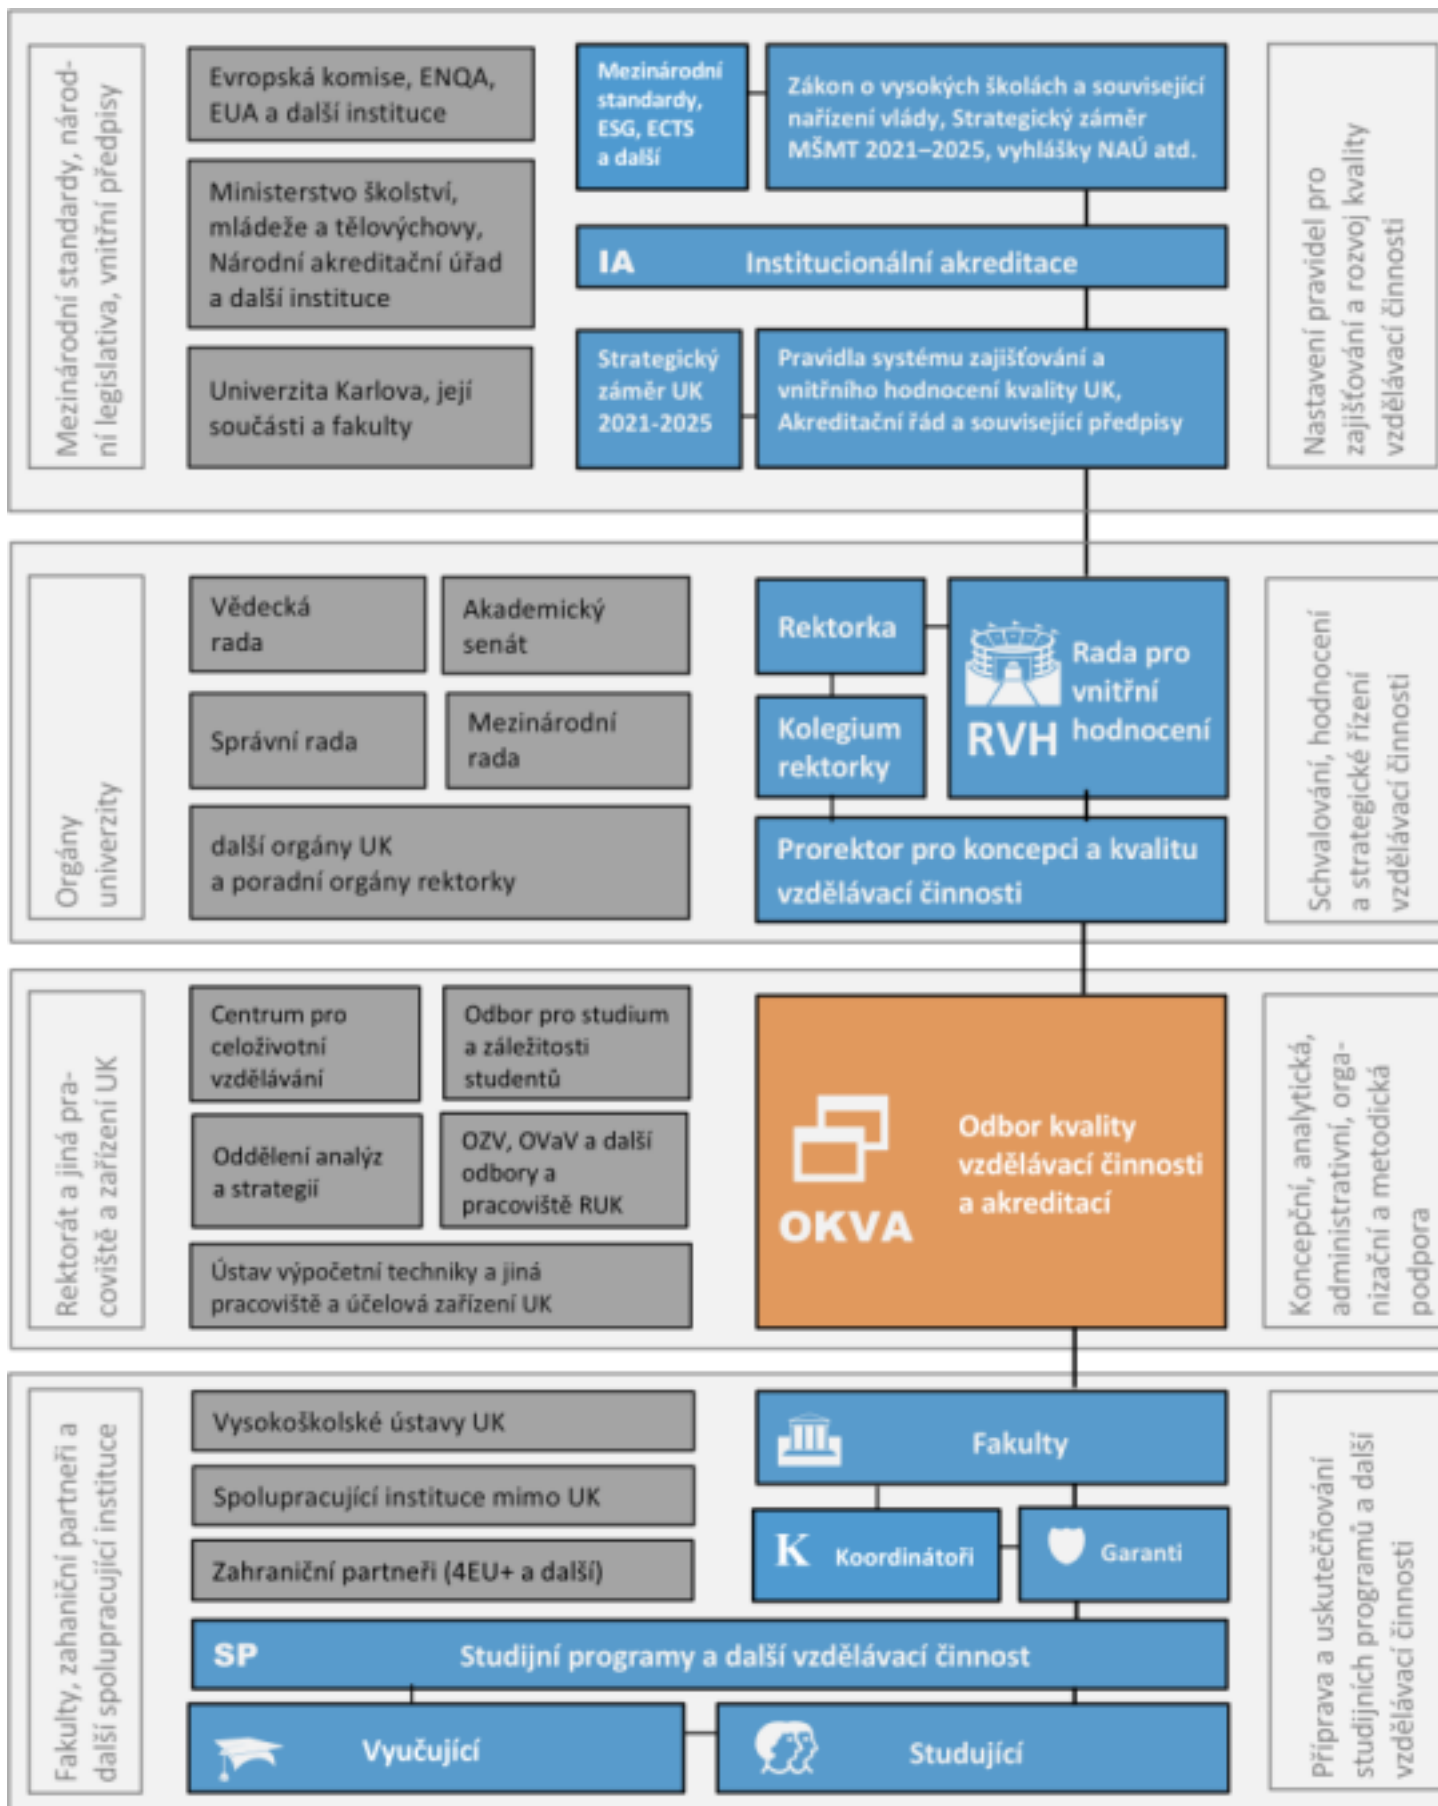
Mezinárodní standardy, národní legislativa, vnitřní předpisy

Evropská komise, ENQA, EUA a další instituce

Ministerstvo školství, mládeže a tělovýchovy, Národní akreditační úřad a další instituce

Univerzita Karlova, její součásti a fakulty

Mezinárodní standardy, ESG, ECTS a další

Zákon o vysokých školách a související nařízení vlády, Strategický záměr MŠMT 2021–2025, vyhlášky NAÚ atd.

IA Institucionální akreditace

Strategický záměr UK 2021-2025

Pravidla systému zajišťování a vnitřního hodnocení kvality UK, Akreditační řád a související předpisy

Nastavení pravidel pro zajišťování a rozvoj kvality vzdělávací činnosti

Orgány univerzity

Vědecká rada

Akademický senát

Správní rada

Mezinárodní rada

další orgány UK a poradní orgány rektorky

Rektorka

Kolegium rektorky

RVH Rada pro vnitřní hodnocení

Prorektor pro koncepci a kvalitu vzdělávací činnosti

Schvalování, hodnocení a strategické řízení vzdělávací činnosti

Rektorát a jiná pracoviště a zařízení UK

Centrum pro celoživotní vzdělávání

Odbor pro studium a záležitosti studentů

Oddělení analýz a strategií

OZV, OVaV a další odbory a pracoviště RUK

Ústav výpočetní techniky a jiná pracoviště a účelová zařízení UK

OKVA Odbor kvality vzdělávací činnosti a akreditací

Koncepční, analytická, administrativní, organizační a metodická podpora

Fakulty, zahraniční partneři a další spolupracující instituce

Vysokoškolské ústavy UK

Spolupracující instituce mimo UK

Zahraniční partneři (4EU+ a další)

Fakulty

K Koordinátoři

Garanti

SP Studijní programy a další vzdělávací činnost

Vyučující

Studující

Příprava a uskutečňování studijních programů a další vzdělávací činnosti